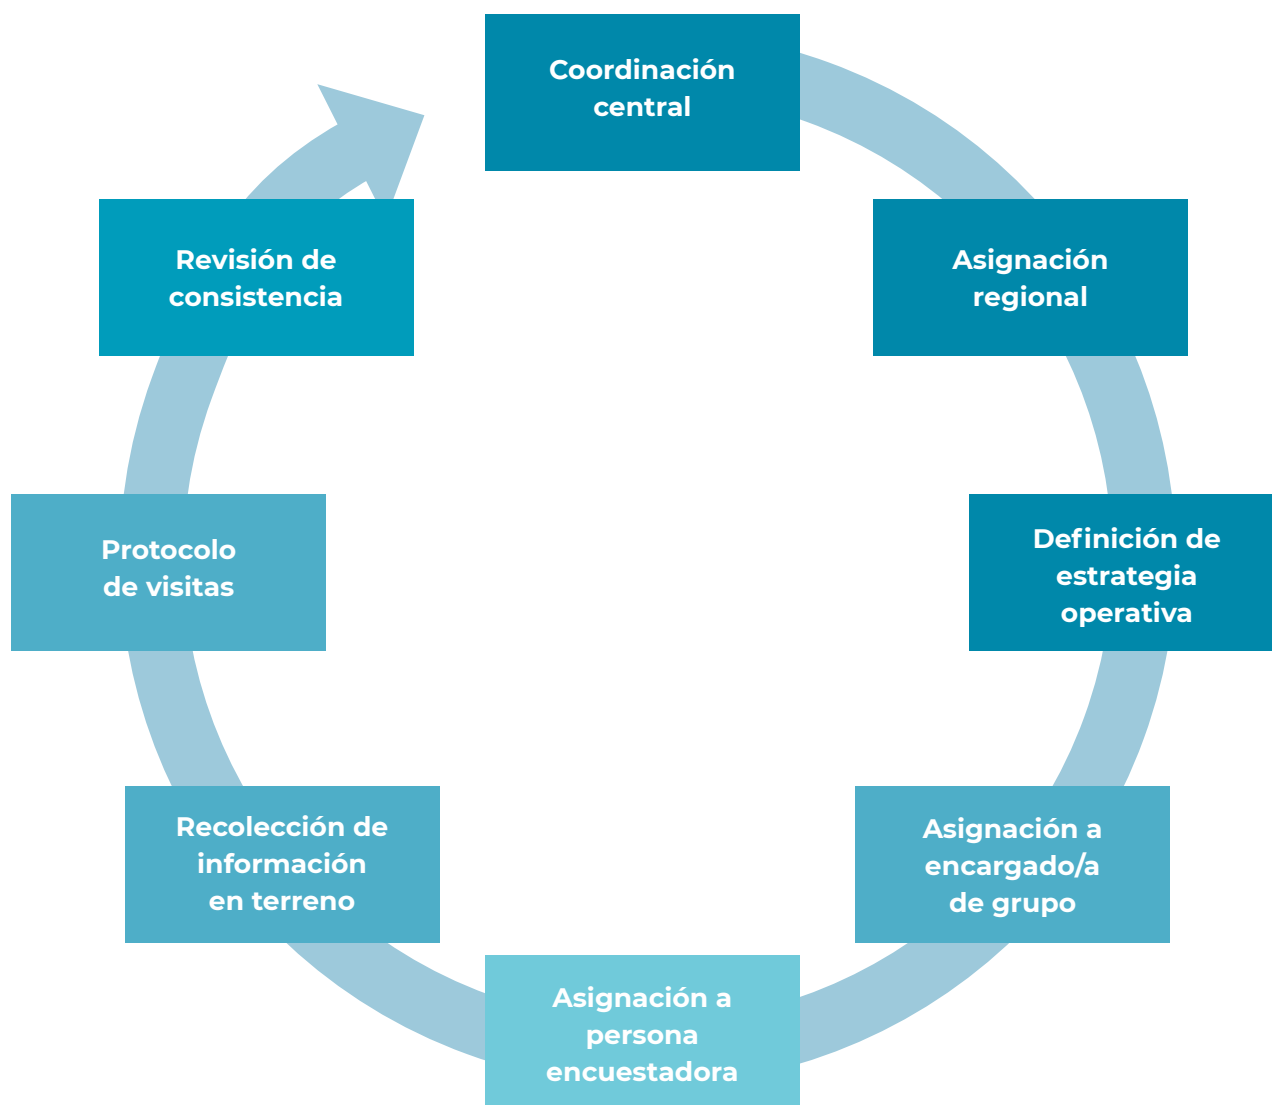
Coordinación central

Asignación regional

Definición de estrategia operativa

Asignación a encargado/a de grupo

Asignación a persona encuestadora

Recolección de información en terreno

Protocolo de visitas

Revisión de consistencia